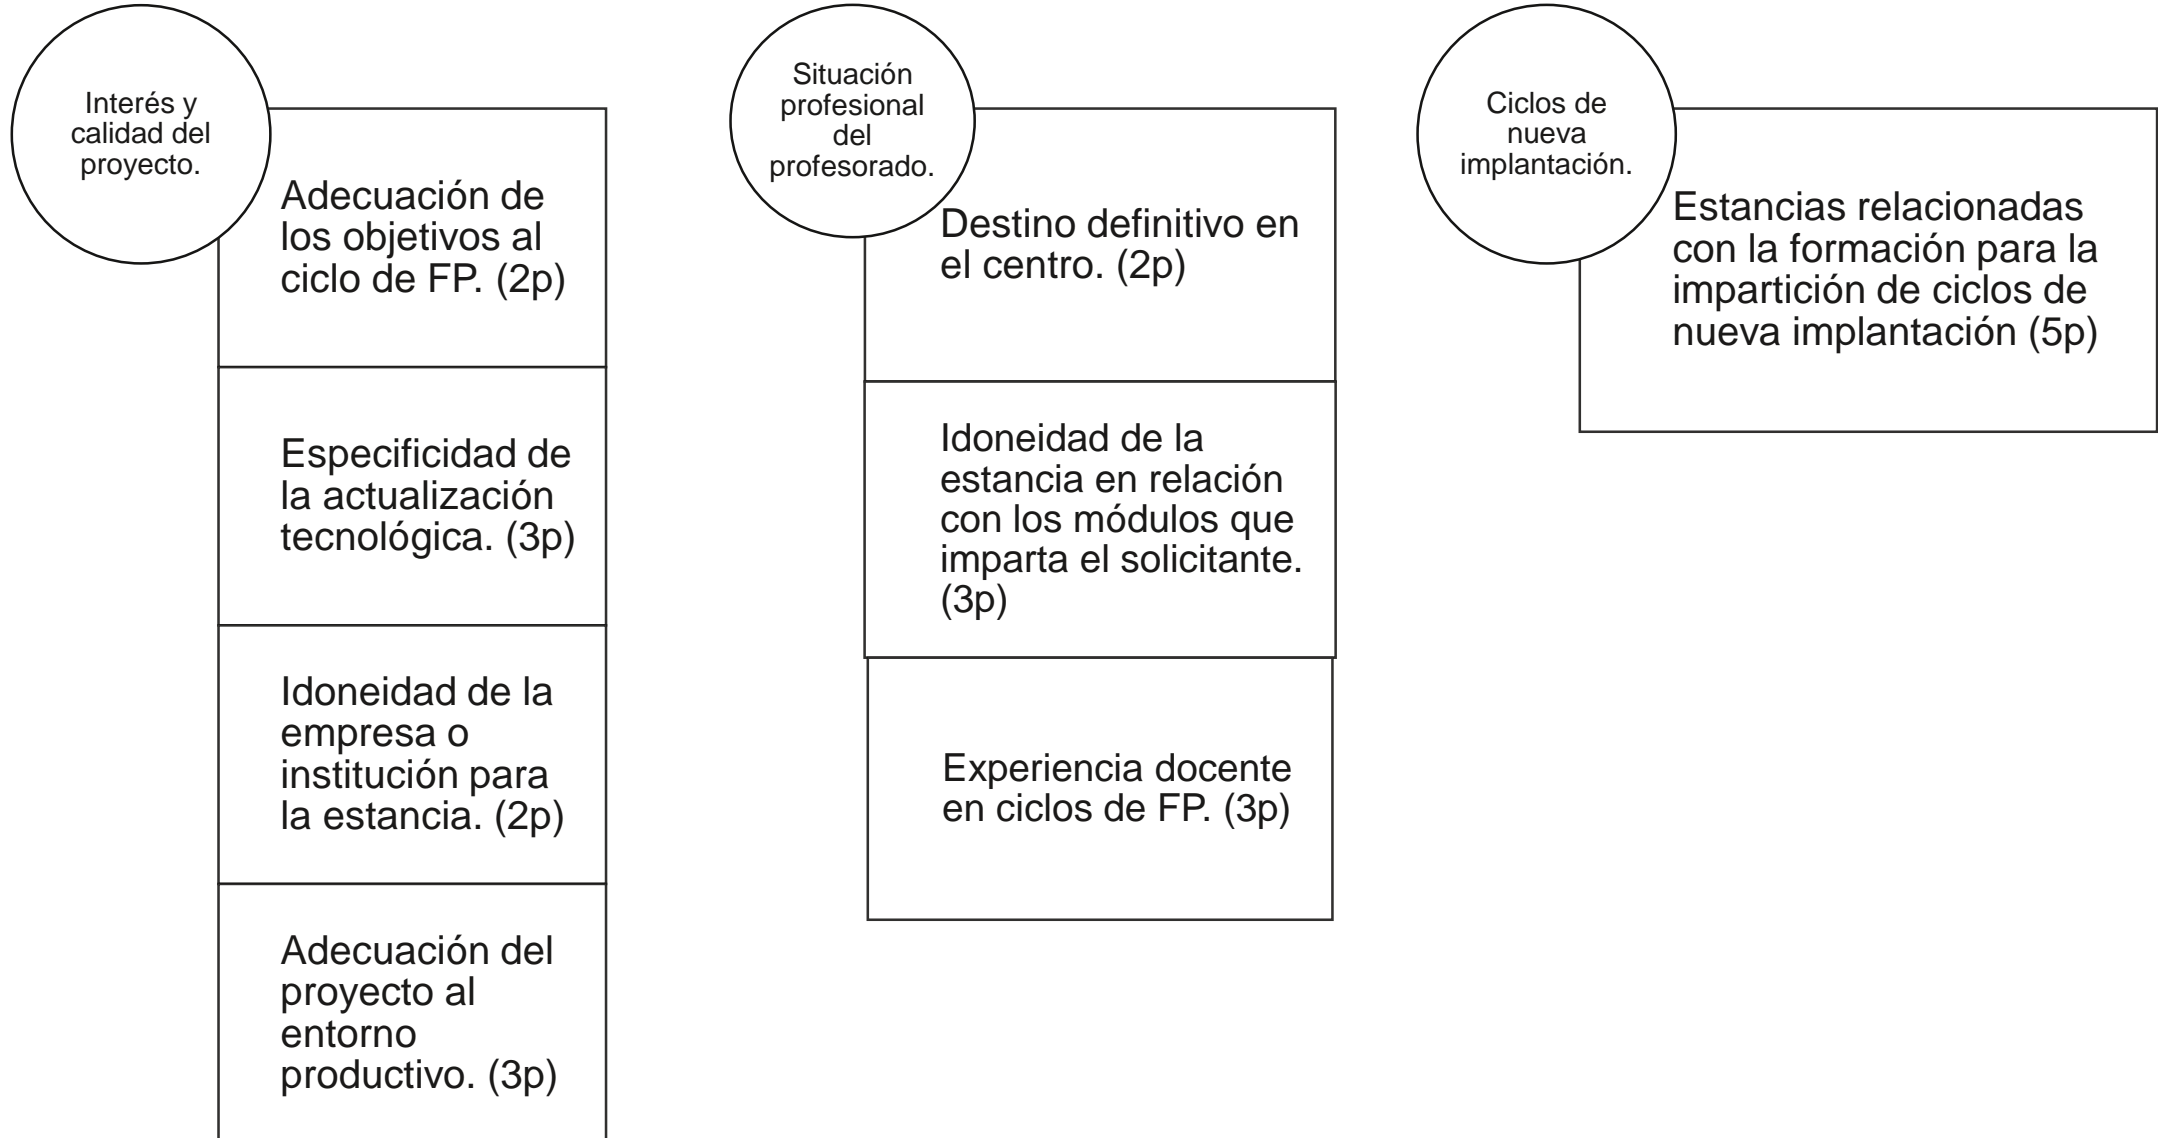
Interés y calidad del proyecto.

Adecuación de los objetivos al ciclo de FP. (2p)

Especificidad de la actualización tecnológica. (3p)

Idoneidad de la empresa o institución para la estancia. (2p)

Adecuación del proyecto al entorno productivo. (3p)

Situación profesional del profesorado.

Destino definitivo en el centro. (2p)

Idoneidad de la estancia en relación con los módulos que imparta el solicitante. (3p)

Experiencia docente en ciclos de FP. (3p)

Ciclos de nueva implantación.

Estancias relacionadas con la formación para la impartición de ciclos de nueva implantación (5p)